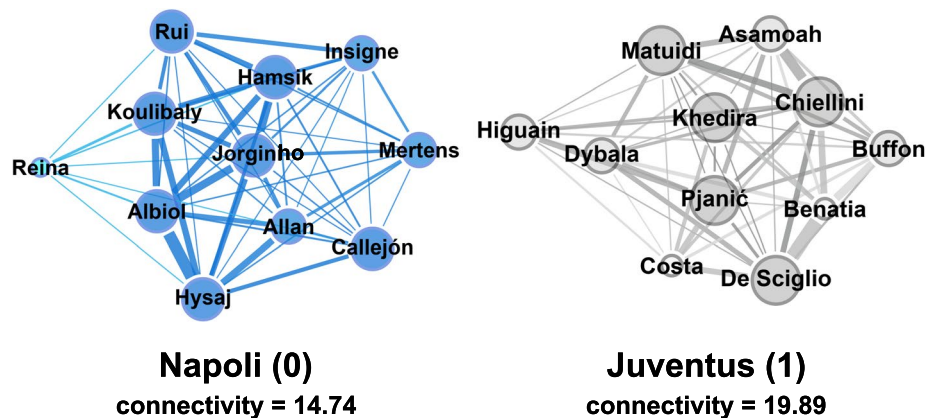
Rui
Insigne
Hamsik
Koulibaly
Jorginho
Mertens
Reina
Albiol
Allan
Callejón
Hysaj

Napoli (0)
connectivity = 14.74

Asamoah
Matuidi
Chiellini
Khedira
Higuain
Dybala
Buffon
Pjanić
Benatia
Costa
De Sciglio

Juventus (1)
connectivity = 19.89